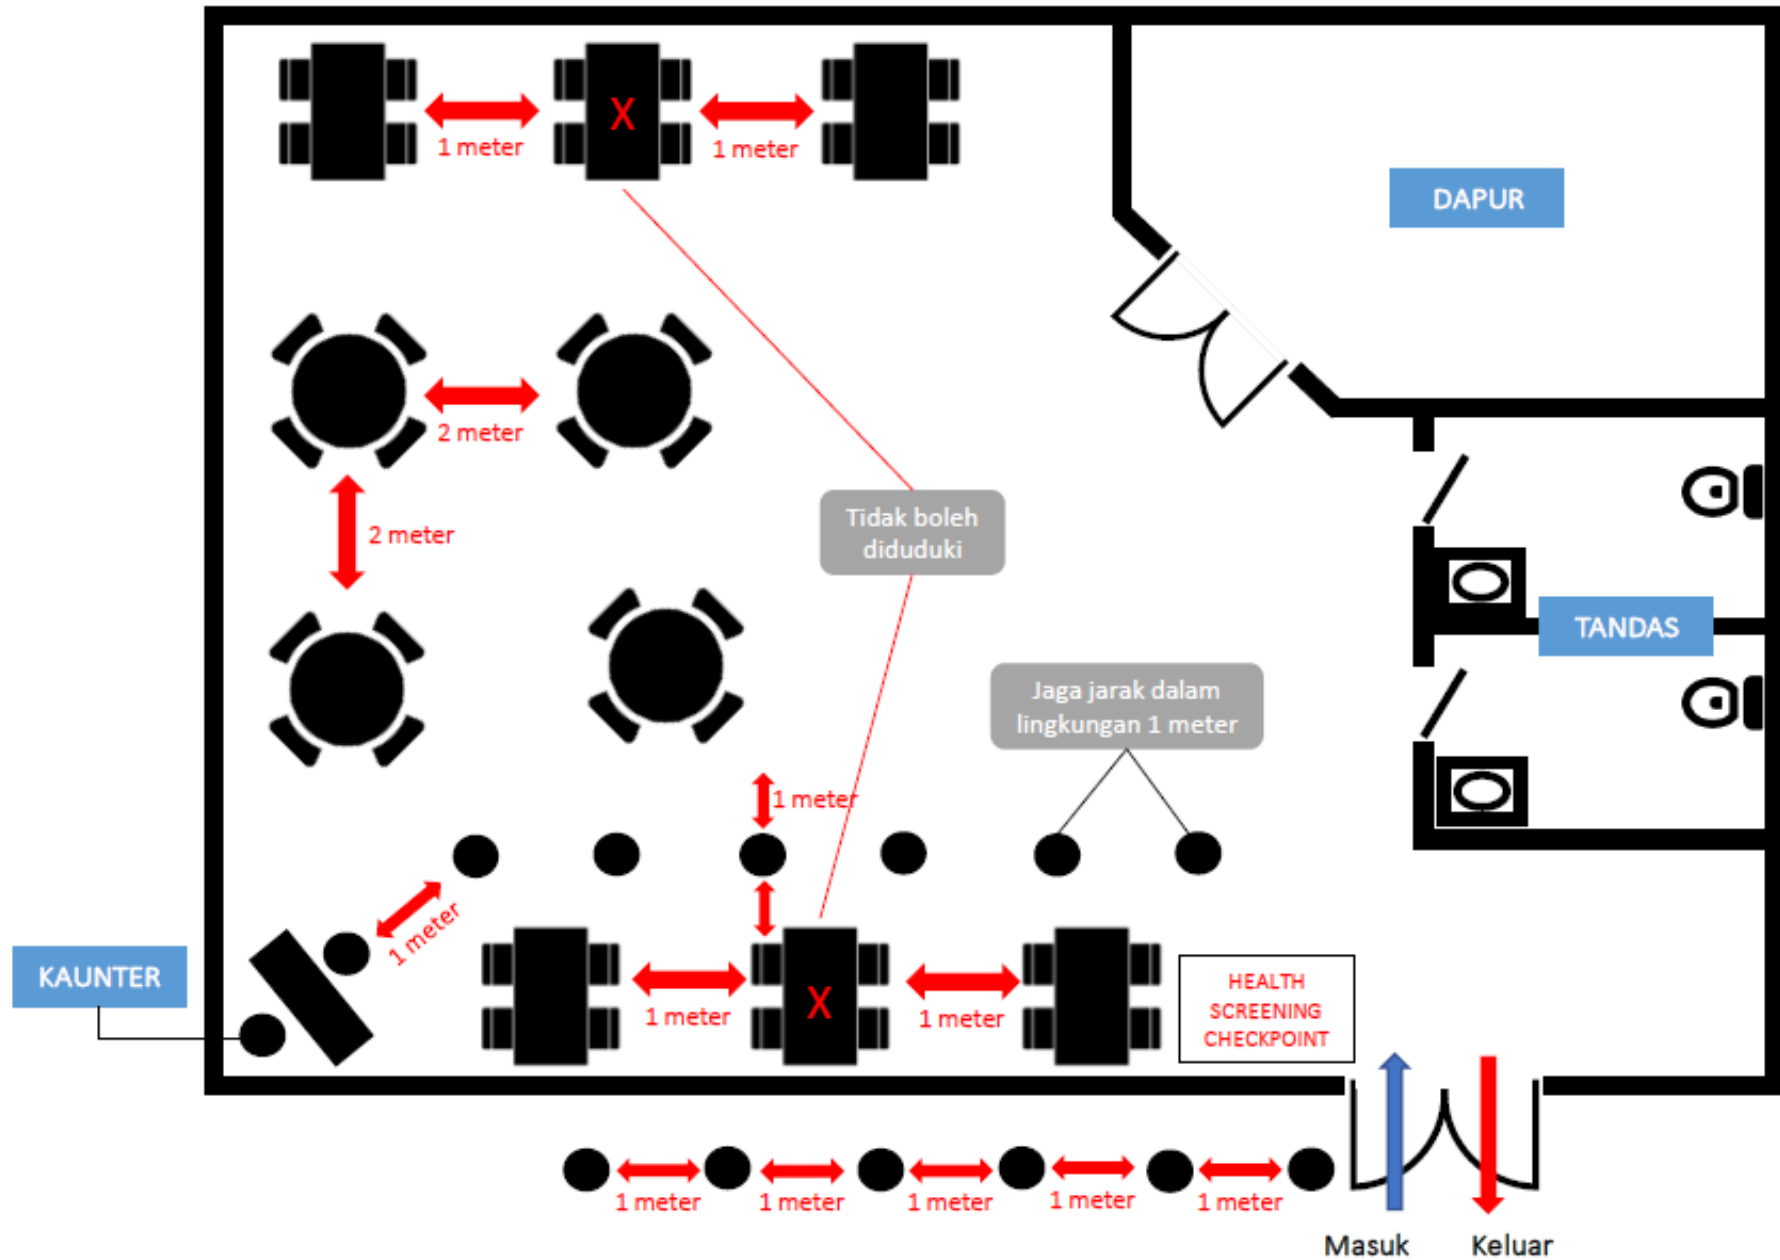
1 meter
X
1 meter

DAPUR

2 meter

2 meter

Tidak boleh diduduki

TANDAS

Jaga jarak dalam lingkungan 1 meter

1 meter

1 meter

KAUNTER

1 meter
X
1 meter

HEALTH SCREENING CHECKPOINT

1 meter
1 meter
1 meter
1 meter
1 meter

Masuk
Keluar